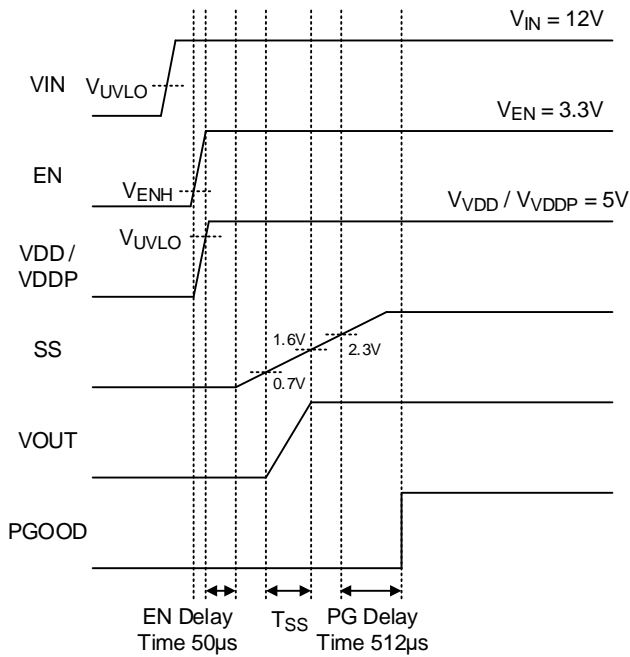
$V_{IN}$ = 12V

VIN

$V_{UVLO}$

$V_{EN}$ = 3.3V

EN

$V_{ENH}$

$V_{VDD}$ / $V_{VDDP}$ = 5V

$V_{UVLO}$

VDD / VDDP

SS

1.6V

2.3V

0.7V

VOUT

PGOOD

EN Delay Time 50µs

$T_{SS}$

PG Delay Time 512µs